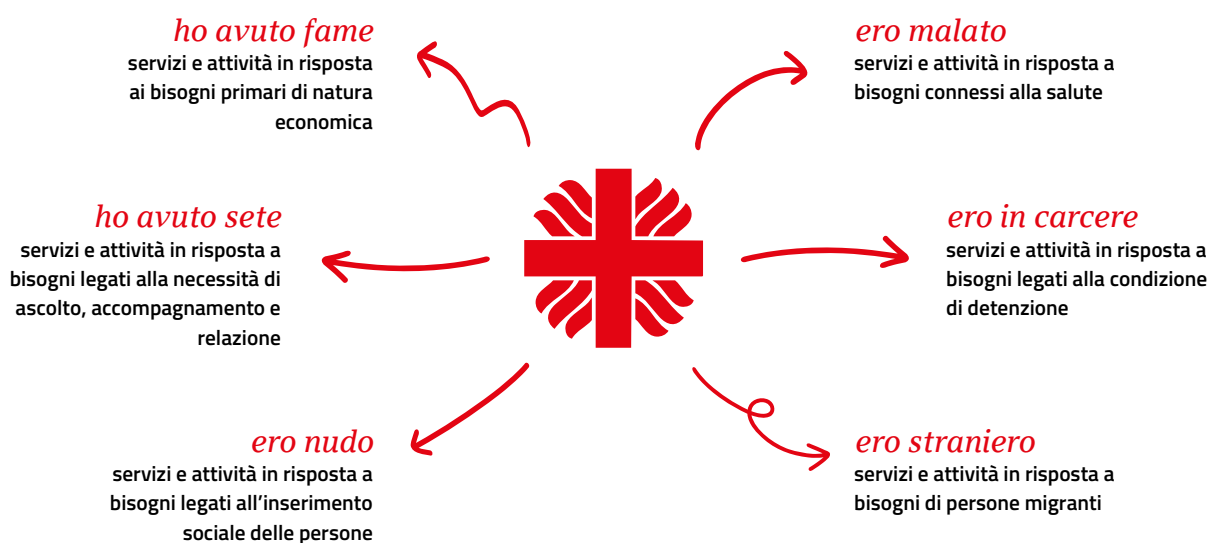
ho avuto fame
servizi e attività in risposta ai bisogni primari di natura economica

ero malato
servizi e attività in risposta a bisogni connessi alla salute

ho avuto sete
servizi e attività in risposta a bisogni legati alla necessità di ascolto, accompagnamento e relazione

ero in carcere
servizi e attività in risposta a bisogni legati alla condizione di detenzione

ero nudo
servizi e attività in risposta a bisogni legati all'inserimento sociale delle persone

ero straniero
servizi e attività in risposta a bisogni di persone migranti